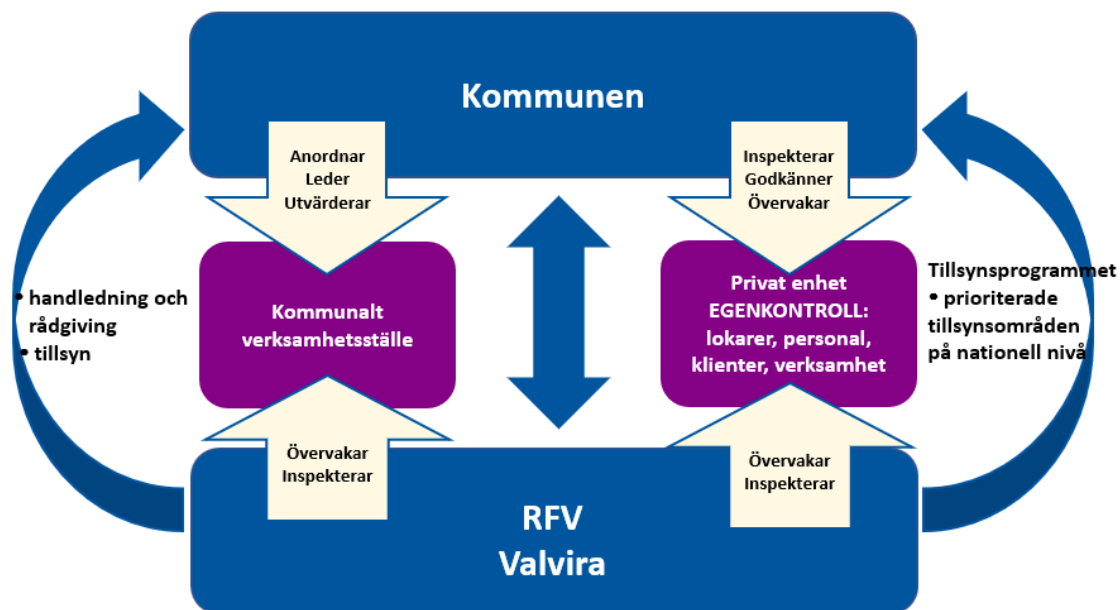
Kommunen

Anordnar
Leder
Utvärderar

Inspekterar
Godkänner
Övervakar

• handledning och rådgiving
• tillsyn

Kommunalt verksamhetsställe

Privat enhet
EGENKONTROLL:
lokarer, personal, klienter, verksamhet

Tillsynsprogrammet
• prioriterade tillsynsområden på nationell nivå

Övervakar
Inspekterar

Övervakar
Inspekterar

RFV
Valvira